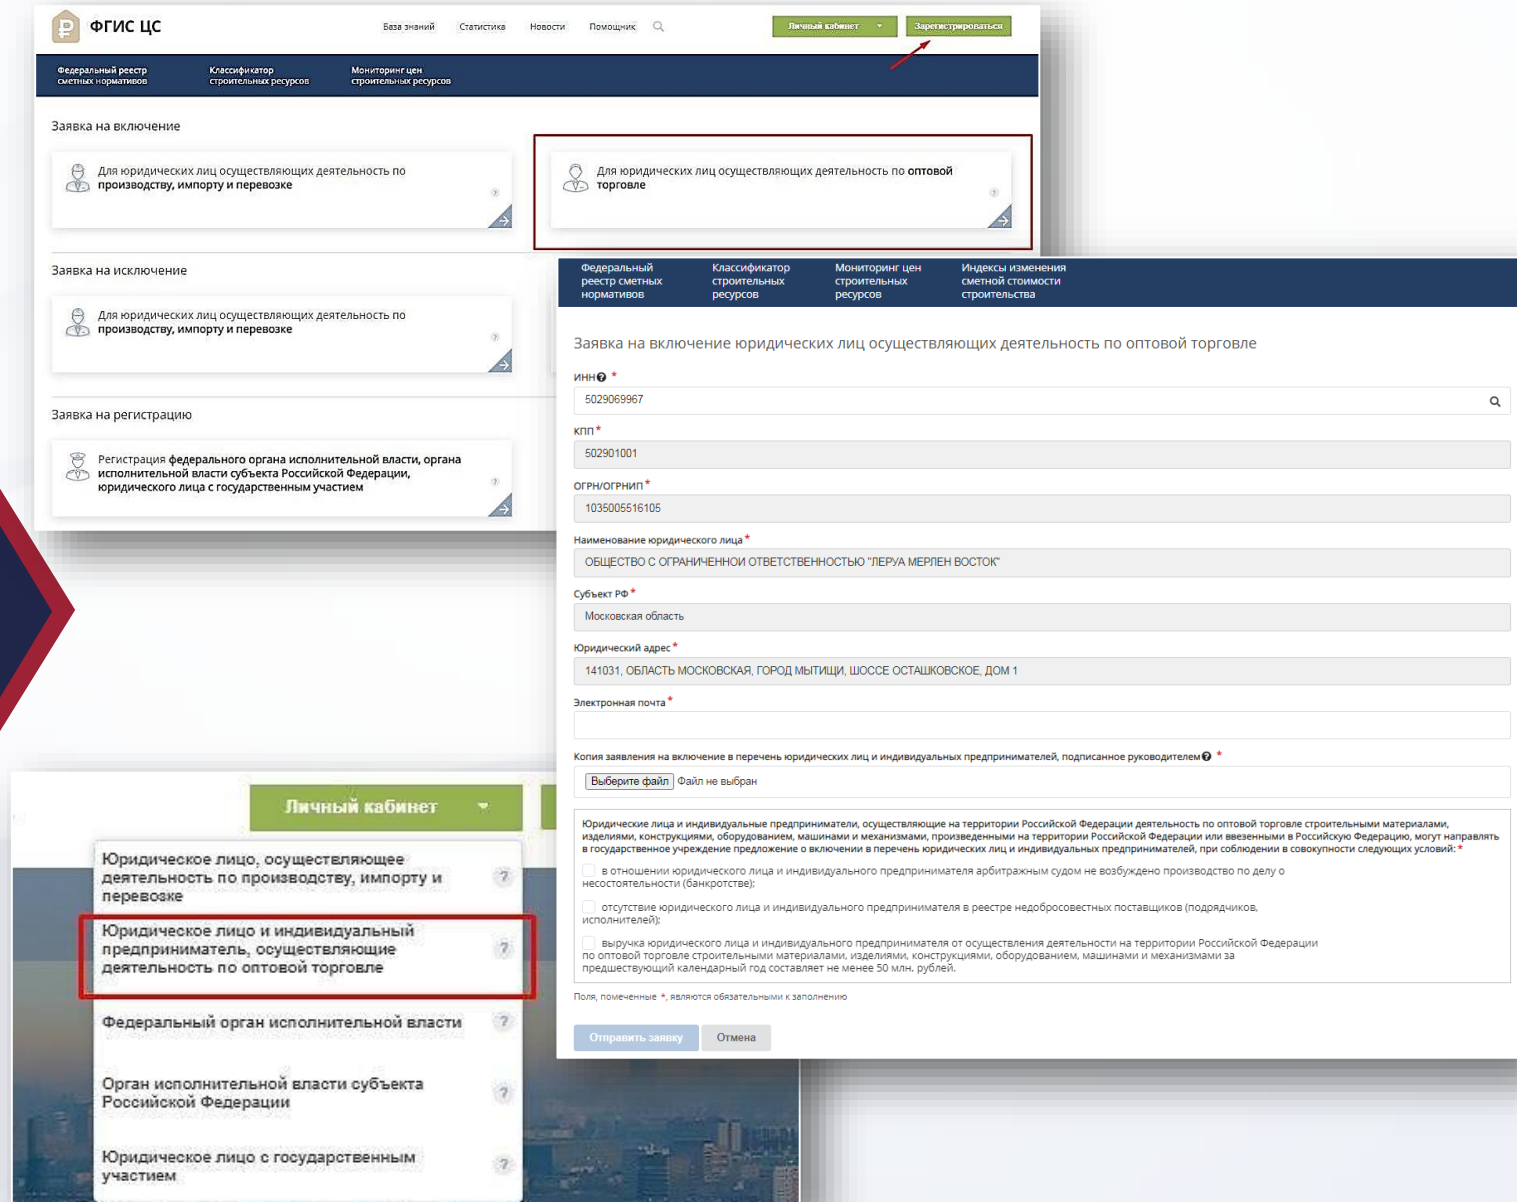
ФГИС ЦС

База знаний Статистика Новости Помощник

Личный кабинет Зарегистрироваться

Федеральный реестр сметных нормативов Классификатор строительных ресурсов Мониторинг цен строительных ресурсов

Заявка на включение

Для юридических лиц осуществляющих деятельность по производству, импорту и перевозке

Для юридических лиц осуществляющих деятельность по оптовой торговле

Заявка на исключение

Для юридических лиц осуществляющих деятельность по производству, импорту и перевозке

Заявка на регистрацию

Регистрация федерального органа исполнительной власти, органа исполнительной власти субъекта Российской Федерации, юридического лица с государственным участием

Федеральный реестр сметных нормативов Классификатор строительных ресурсов Мониторинг цен строительных ресурсов Индексы изменения сметной стоимости строительства

Заявка на включение юридических лиц осуществляющих деятельность по оптовой торговле

ИНН *
5029069967

КПП *
502901001

ОГРН/ОГРНИП *
1035005516105

Наименование юридического лица *
ОБЩЕСТВО С ОГРАНИЧЕННОЙ ОТВЕТСТВЕННОСТЬЮ "ЛЕРУА МЕРЛЕН ВОСТОК"

Субъект РФ *
Московская область

Юридический адрес *
141031, ОБЛАСТЬ МОСКОВСКАЯ, ГОРОД МЫТИЩИ, ШОССЕ ОСТАШКОВСКОЕ, ДОМ 1

Электронная почта *

Копия заявления на включение в перечень юридических лиц и индивидуальных предпринимателей, подписанное руководителем *
Выберите файл Файл не выбран

Юридические лица и индивидуальные предприниматели, осуществляющие на территории Российской Федерации деятельность по оптовой торговле строительными материалами, изделиями, конструкциями, оборудованием, машинами и механизмами, произведенными на территории Российской Федерации или ввезенными в Российскую Федерацию, могут направлять в государственное учреждение предложение о включении в перечень юридических лиц и индивидуальных предпринимателей, при соблюдении в совокупности следующих условий: *

в отношении юридического лица и индивидуального предпринимателя арбитражным судом не возбуждено производство по делу о несостоятельности (банкротстве);

отсутствие юридического лица и индивидуального предпринимателя в реестре недобросовестных поставщиков (подрядчиков, исполнителей);

выручка юридического лица и индивидуального предпринимателя от осуществления деятельности на территории Российской Федерации по оптовой торговле строительными материалами, изделиями, конструкциями, оборудованием, машинами и механизмами за предшествующий календарный год составляет не менее 50 млн. рублей.

Поля, помеченные *, являются обязательными к заполнению

Отправить заявку Отмена

Личный кабинет

Юридическое лицо, осуществляющее деятельность по производству, импорту и перевозке

Юридическое лицо и индивидуальный предприниматель, осуществляющие деятельность по оптовой торговле

Федеральный орган исполнительной власти

Орган исполнительной власти субъекта Российской Федерации

Юридическое лицо с государственным участием